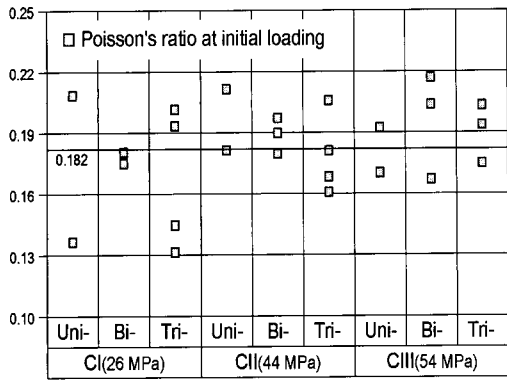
0.25
0.22
0.19
0.182
0.16
0.13
0.10

□ Poisson's ratio at initial loading

| Uni- | Bi- | Tri- | Uni- | Bi- | Tri- | Uni- | Bi- | Tri- |
|---|---|---|---|---|---|---|---|---|
| CI(26 MPa) | | | CII(44 MPa) | | | CIII(54 MPa) | | |